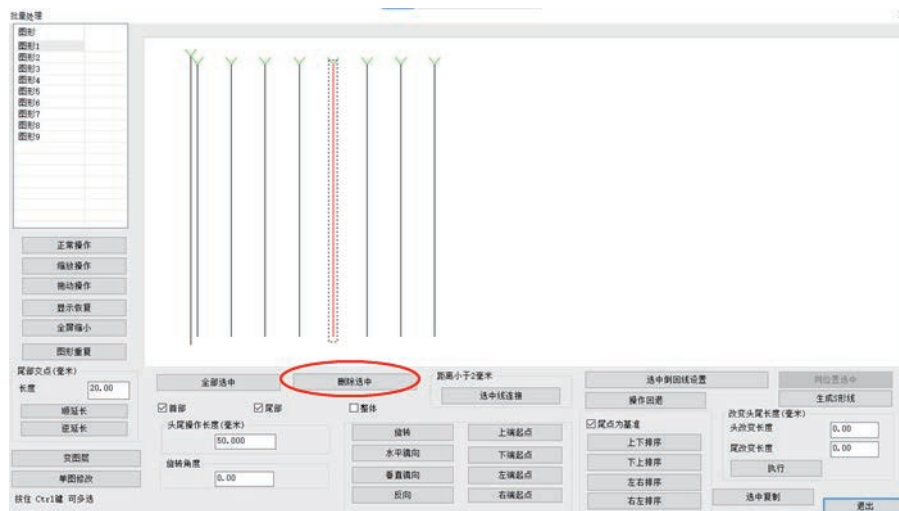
批量处理

图形
图形1
图形2
图形3
图形4
图形5
图形6
图形7
图形8
图形9

正常操作
缩放操作
拖动操作
显示恢复
全屏缩小
图形重置

尾部交点(毫米)
长度 20.00
顺延长
逆延长

变图层
单图修改
按住 Ctrl键 可多选

全部选中
删除选中
距离小于2毫米
选中线连接
☑首部 ☑尾部 ☐整体
头尾操作长度(毫米)
50.000
旋转角度
0.00
旋转
水平镜向
垂直镜向
反向
上端起点
下端起点
左端起点
右端起点

选中倒回线设置
操作回退
☑尾点为基准
上下排序
下上排序
左右排序
右左排序
同位置选中
生成3形线
改变头尾长度(毫米)
头改变长度 0.00
尾改变长度 0.00
执行
选中复制
退出